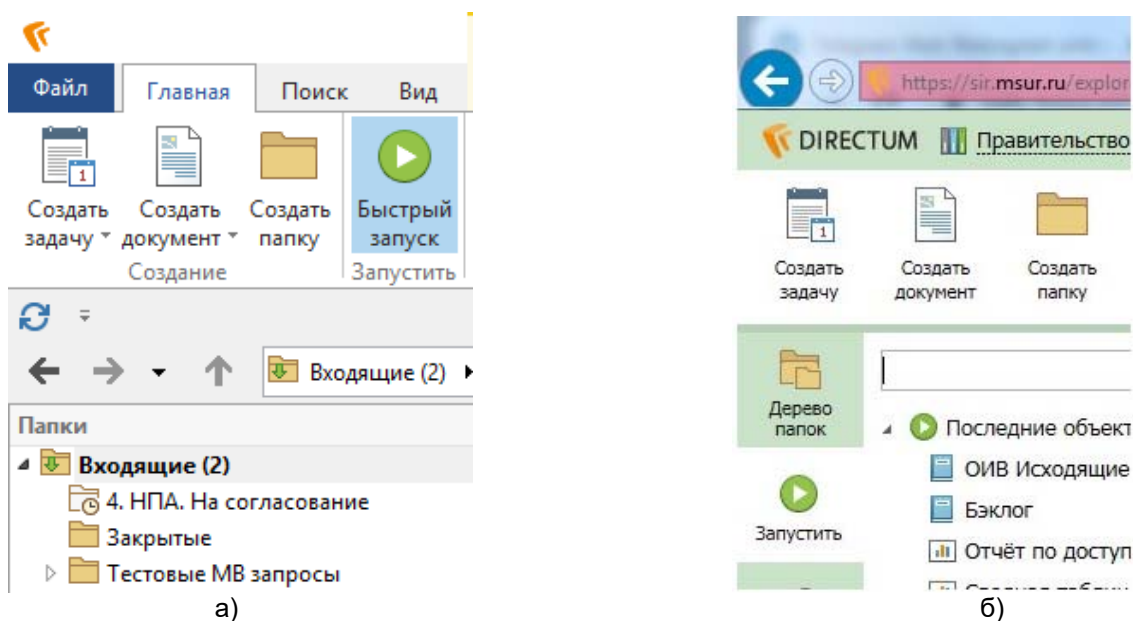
Файл Главная Поиск Вид

Создать задачу Создать документ Создать папку Быстрый запуск

Создание Запустить

Входящие (2)

Папки

Входящие (2)

4. НПА. На согласование

Закрытые

Тестовые МВ запросы

а)

https://sir.msur.ru/explor

DIRECTUM Правительство

Создать задачу Создать документ Создать папку

Дерево папок

Запустить

Последние объект

ОИВ Исходящие

Бэклог

Отчёт по доступ

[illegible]

б)